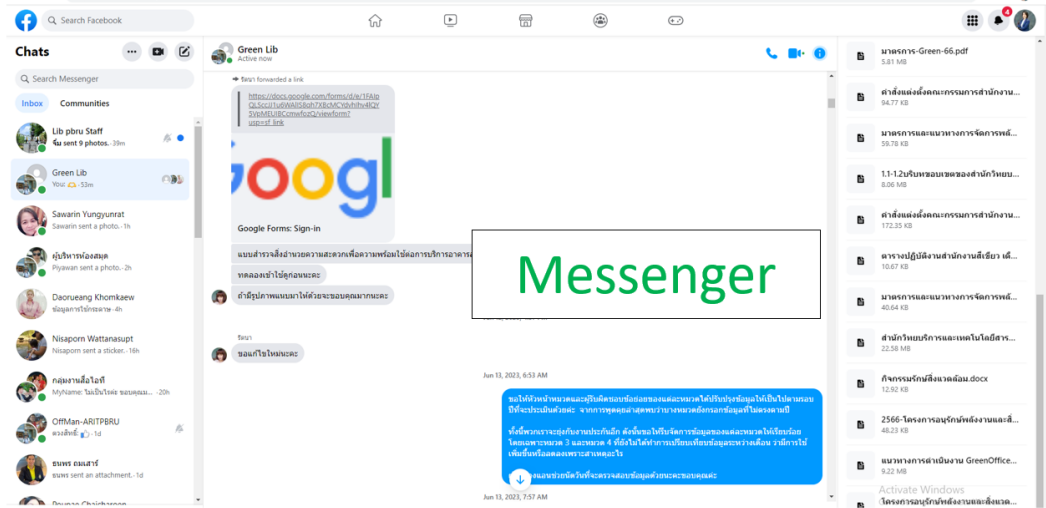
Search Facebook

4

Chats

Search Messenger

Inbox Communities

Lib pbru Staff
จีน sent 9 photos. · 39m

Green Lib
You: · 53m

Sawarin Yungyunrat
Sawarin sent a photo. · 1h

ผู้บริหารห้องสมุด
Piyawan sent a photo. · 2h

Daorueang Khomkaew
ข้อมูลการใช้กระดาษ · 4h

Nisaporn Wattanasupt
Nisaporn sent a sticker. · 16h

กลุ่มงานสื่อไอที
MyName: ไม่เป็นไรค่ะ ขอบคุณม... · 20h

OffMan-ARITPBRU
ดวงดีหลี่: · 1d

ธนพร ถมเสาร์
ธนพร sent an attachment. · 1d

Green Lib
Active now

รัชนา forwarded a link

https://docs.google.com/forms/d/e/1FAIpQLSccU1u6WAlI58qh7X8cMCYdyhlhv4lQY5VpMEU8CcmwfozQ/viewform?usp=sf_link

Google Forms: Sign-in

แบบสำรวจสิ่งอำนวยความสะดวกเพื่อความพร้อมใช้ต่อการบริการอาคาร

ทดลองเข้าไปดูก่อนนะคะ

ถ้ามีรูปภาพแนบมาให้ด้วยจะขอบคุณมากนะคะ

รัชนา

ขอแก้ไขไหมนะคะ

Jun 13, 2023, 6:53 AM

ขอให้หัวหน้าหมวดและผู้รับผิดชอบข้อย่อยของแต่ละหมวดได้ปรับปรุงข้อมูลให้เป็นไปตามรอบปีที่จะประเมินด้วยค่ะ จากการพูดคุยล่าสุดพบว่าบางหมวดยังกรอกข้อมูลที่ไม่ตรงตามปี

ทั้งนี้พวกเราจะยุ่งกันอีก ดังนั้นขอให้รีบจัดการข้อมูลของแต่ละหมวดให้เรียบร้อย โดยเฉพาะหมวด 3 และหมวด 4 ที่ยังไม่ได้ทำการเปรียบเทียบข้อมูลระหว่างเดือน ว่ามีการใช้เพิ่มขึ้นหรือลดลงเพราะสาเหตุอะไร

ขอบคุณและช่วยนัดวันที่จะตรวจสอบข้อมูลด้วยนะคะขอบคุณค่ะ

Jun 13, 2023, 7:57 AM

Messenger

มาตรการ-Green-66.pdf
5.81 MB

คำสั่งแต่งตั้งคณะกรรมการสำนักงาน...
94.77 KB

มาตรการและแนวทางการจัดการพลั...
59.78 KB

1.1-1.2บริบทขอบเขตของสำนักวิทยบ...
8.06 MB

คำสั่งแต่งตั้งคณะกรรมการสำนักงาน...
172.35 KB

ตารางปฏิบัติงานสำนักงานสีเขียว เดื...
10.67 KB

มาตรการและแนวทางการจัดการพลั...
40.64 KB

สำนักวิทยบริการและเทคโนโลยีสาร...
22.58 MB

กิจกรรมรักษ์สิ่งแวดล้อม.docx
12.92 KB

2566-โครงการอนุรักษ์พลังงานและสิ่...
48.23 KB

แนวทางการดำเนินงาน GreenOffice...
9.22 MB

Activate Windows
โครงการอนุรักษ์พลังงานและสิ่งแวด...